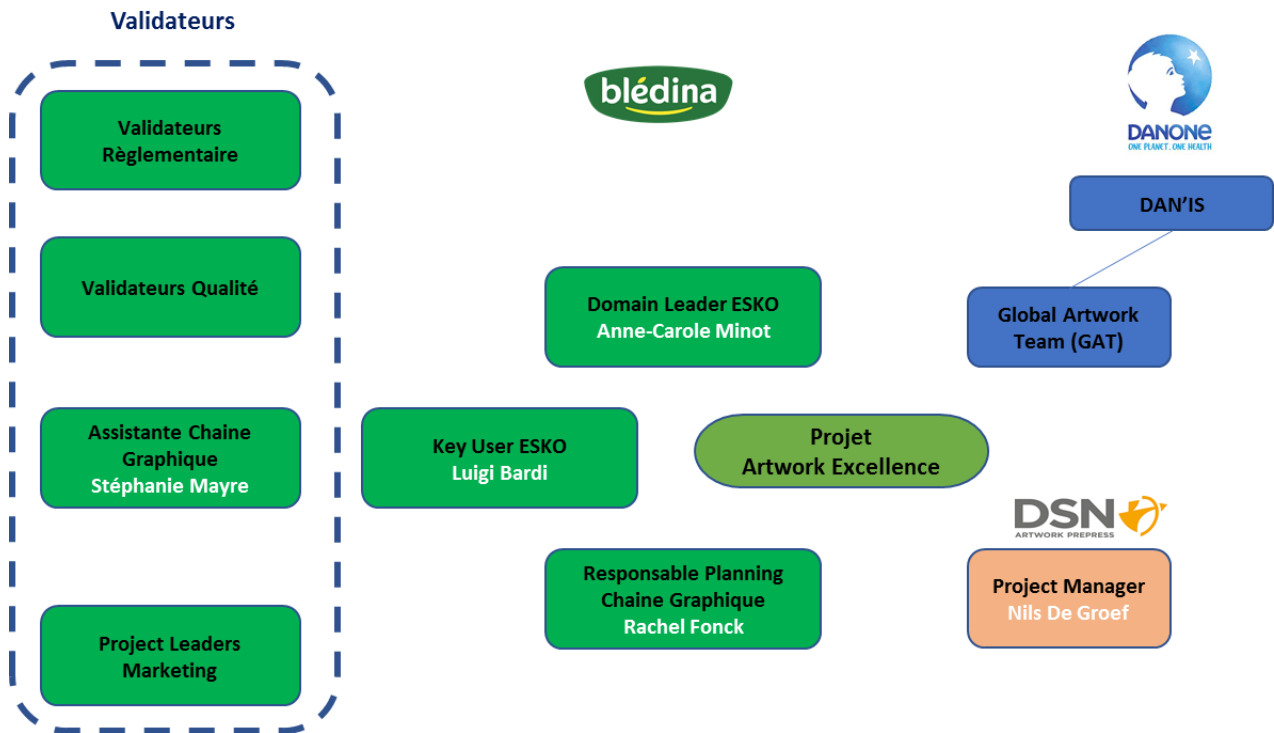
Validateurs

Validateurs Règlementaire

Validateurs Qualité

Assistante Chaine Graphique
Stéphanie Mayre

Project Leaders Marketing

blédina

DANONE
ONE PLANET. ONE HEALTH

DAN'IS

Domain Leader ESKO
Anne-Carole Minot

Global Artwork Team (GAT)

Key User ESKO
Luigi Bardi

Projet
Artwork Excellence

DSN
ARTWORK PREPRESS

Responsable Planning Chaine Graphique
Rachel Fonck

Project Manager
Nils De Groef